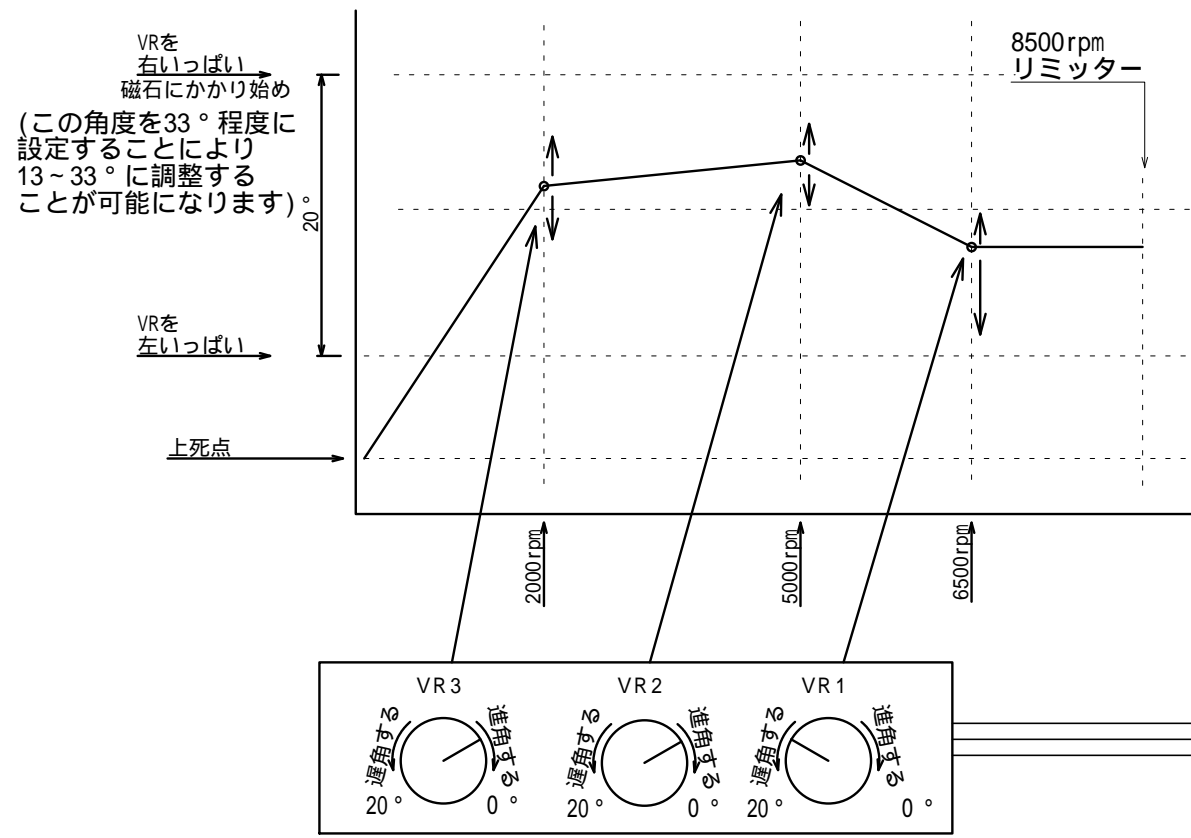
VRを
右いっぱい
磁石にかかり始め
(この角度を33°程度に
設定することにより
13~33°に調整する
ことが可能になります)

20°

VRを
左いっぱい

上死点

8500rpm
リミッター

2000rpm

5000rpm

6500rpm

VR3
遅角する
進角する
20°
0°

VR2
遅角する
進角する
20°
0°

VR1
遅角する
進角する
20°
0°